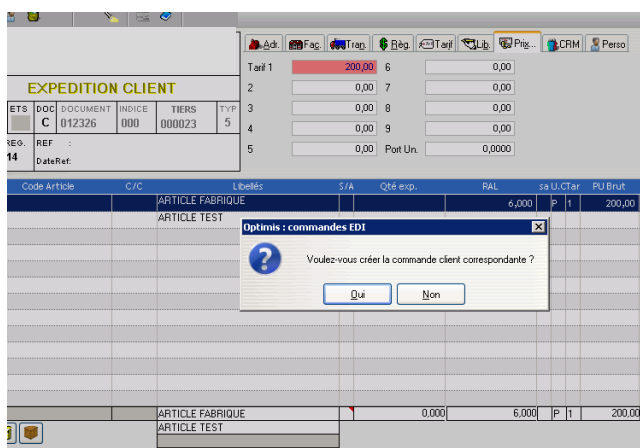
EXPEDITION CLIENT

| ETS | DOC | DOCUMENT | INDICE | TIERS | TYP |
|---|---|---|---|---|---|
| | C | 012326 | 000 | 000023 | 5 |

REG. 14
REF :
DateRef:

Adr. | Fac. | Tran. | Reg. | Tarif | Lib. | Prix... | CRM | Perso

| Tarif 1 | 200,00 | 6 | 0,00 |
|---|---|---|---|
| 2 | 0,00 | 7 | 0,00 |
| 3 | 0,00 | 8 | 0,00 |
| 4 | 0,00 | 9 | 0,00 |
| 5 | 0,00 | Port Un. | 0,0000 |

| Code Article | C/C | Libellés | S/A | Qté exp. | RAL | sa | U.C | Tar | PU Brut |
|---|---|---|---|---|---|---|---|---|---|
| | | ARTICLE FABRIQUE | | | 6,000 | | P | 1 | 200,00 |
| | | ARTICLE TEST | | | | | | | |
| | | ARTICLE FABRIQUE | | 0,000 | 6,000 | | P | 1 | 200,00 |
| | | ARTICLE TEST | | | | | | | |

Optimis : commandes EDI

Voulez-vous créer la commande client correspondante ?

Oui   Non